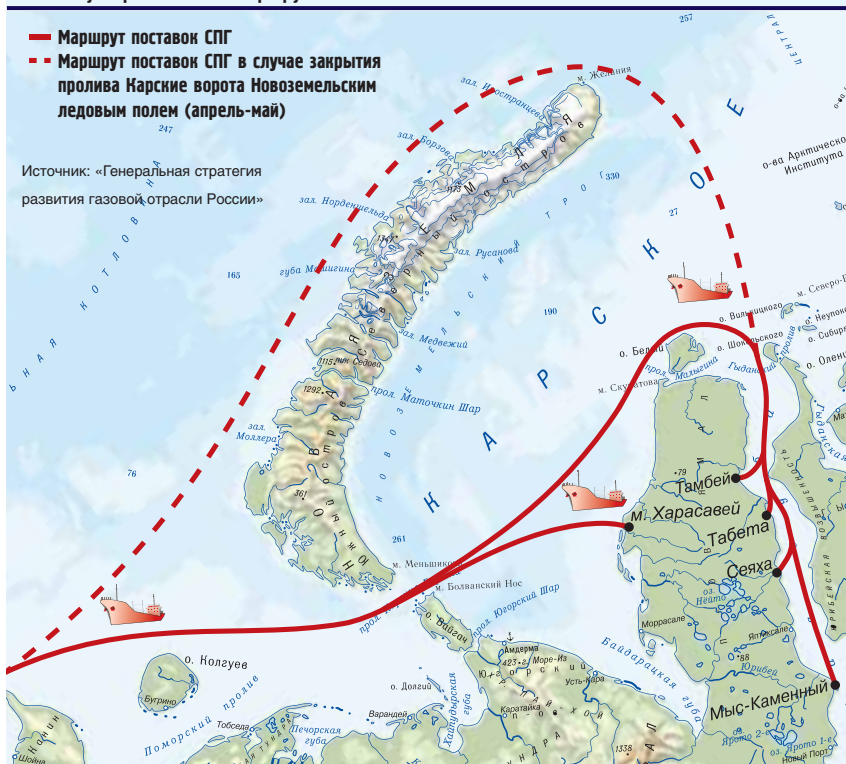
Маршрут поставок СПГ
Маршрут поставок СПГ в случае закрытия пролива Карские ворота Новоземельским ледовым полем (апрель-май)

Источник: «Генеральная стратегия развития газовой отрасли России»

м. Желания
зал. Иностранцева
247
зал. Борзова
330
зал. Норденшельда
27
зал. Русанова
165
губа Машигина
о-ва Арктического Института
190
зал. Медвежий
о. Белый
м. Скуратова
пр. Маточкин Шар
1292
зал. Моллера
76
261
361
Новая Земля
К А Р С К О Е
Тамбей
м. Харасавей
Табета
Сеяха
м. Меньшикова
м. Болванский Нос
о. Вайгач
пр. Югорский Шар
Амдерма
Байдарацкая губа
о. Колгуев
Бугрино
Поморский пролив
о. Долгий
Варандей
Печорская губа
Тобседа
Мыс-Каменный
Моррасале
Новый Порт
Гыданская губа
Обская губа
1338